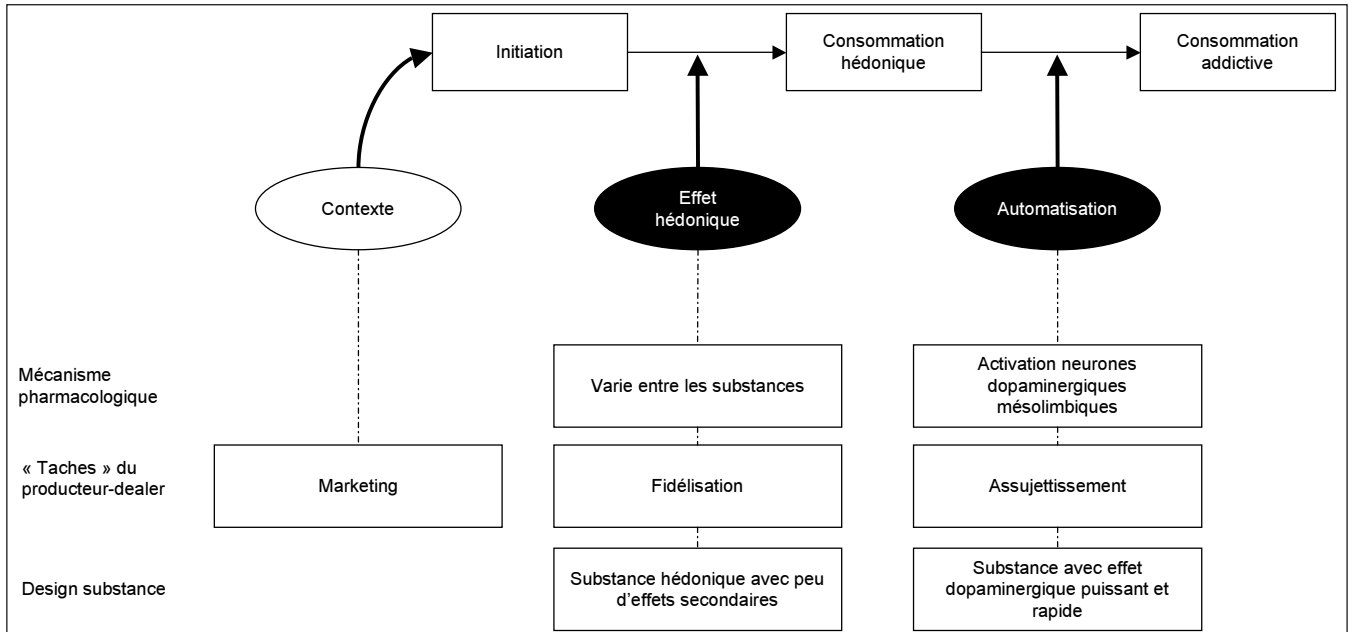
Initiation

Consommation hédonique

Consommation addictive

Contexte

Effet hédonique

Automatisation

Mécanisme pharmacologique

Varie entre les substances

Activation neurones dopaminergiques mésolimbiques

« Taches » du producteur-dealer

Marketing

Fidélisation

Assujettissement

Design substance

Substance hédonique avec peu d'effets secondaires

Substance avec effet dopaminergique puissant et rapide